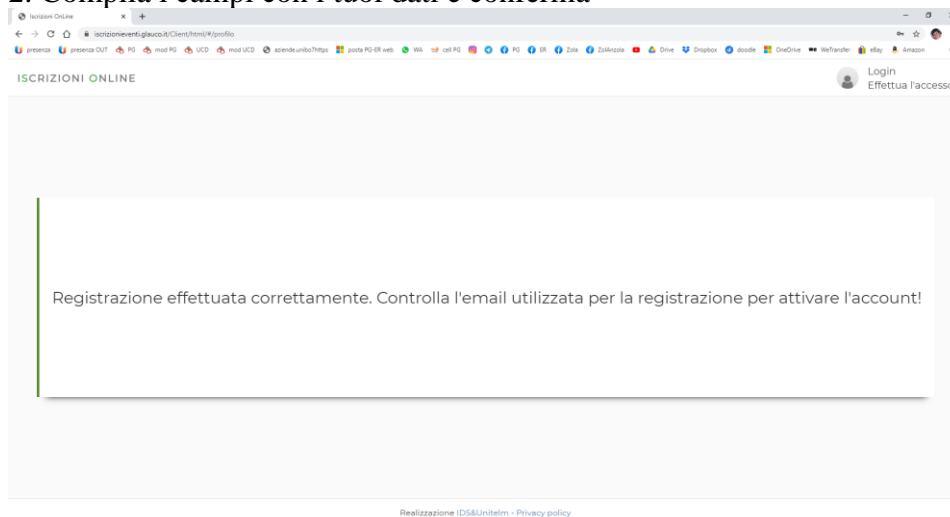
2. Compila i campi con i tuoi dati e conferma

Iscrizioni OnLine × +

iscrizionieventi.glauco.it/Client/html/#/profilo

presenza presenza OUT PG mod PG UCD mod UCD aziende.uniboThttps posta PG-ER web WA cell PG PG ER Zola ZolAnzola Drive Dropbox doodle OneDrive WeTransfer eBay Amazon

ISCRIZIONI ONLINE

Login
Effettua l'accesso

Registrazione effettuata correttamente. Controlla l'email utilizzata per la registrazione per attivare l'account!

Realizzazione IDS&Unitelm - Privacy policy